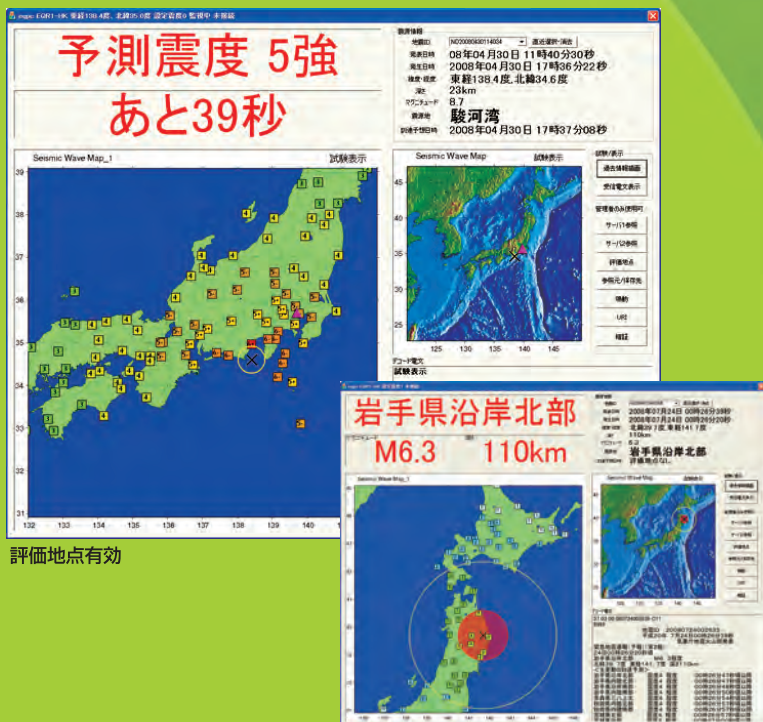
予測震度 5強
あと39秒

震源情報
地震ID ND2008043011​4024 直近選択・消去
発表日時 08年04月30日 11時40分30秒
発生日時 2008年04月30日 17時36分22秒
緯度・経度 東経138.4度, 北緯34.6度
深さ 23km
マグニチュード 8.7
震源地 駿河湾
到達予想日時 2008年04月30日 17時37分08秒

Seismic Wave Map_1 試験表示

Seismic Wave Map 試験表示

試験/表示
過去情報描画
受信電文表示
管理者のみ使用可
サーバ1参照
サーバ2参照
評価地点
参照元/保存先
震動
URI
確認

デコード電文
試験表示

評価地点有効

岩手県沿岸北部
M6.3 110km

岩手県沿岸北部

Seismic Wave Map_1